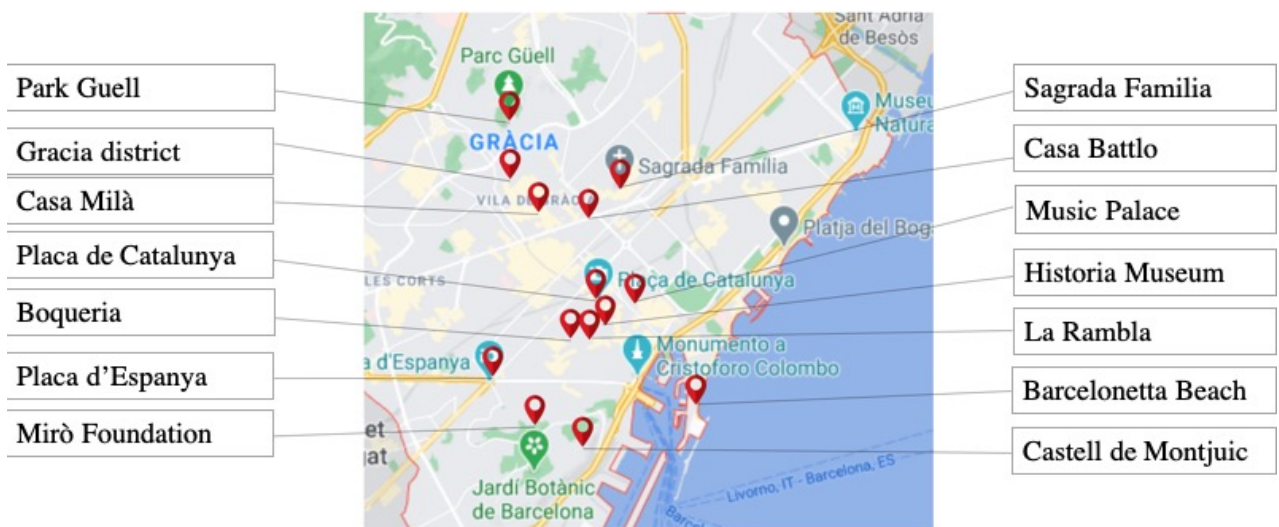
Park Guell

Gracia district

Casa Milà

Placa de Catalunya

Boqueria

Placa d'Espanya

Mirò Foundation

Sant Adrià de Besòs

Parc Güell

GRÀCIA

Sagrada Família

Museu Natura

VILA DE GRÀCIA

Platja del Bog

LES CORTS

Plaça de Catalunya

a d'Espanya

Monumento a Cristoforo Colombo

et gat

Jardí Botànic de Barcelona

Livorno, IT - Barcelona, ES

Barcel

Sagrada Familia

Casa Battlo

Music Palace

Historia Museum

La Rambla

Barcelonetta Beach

Castell de Montjuic